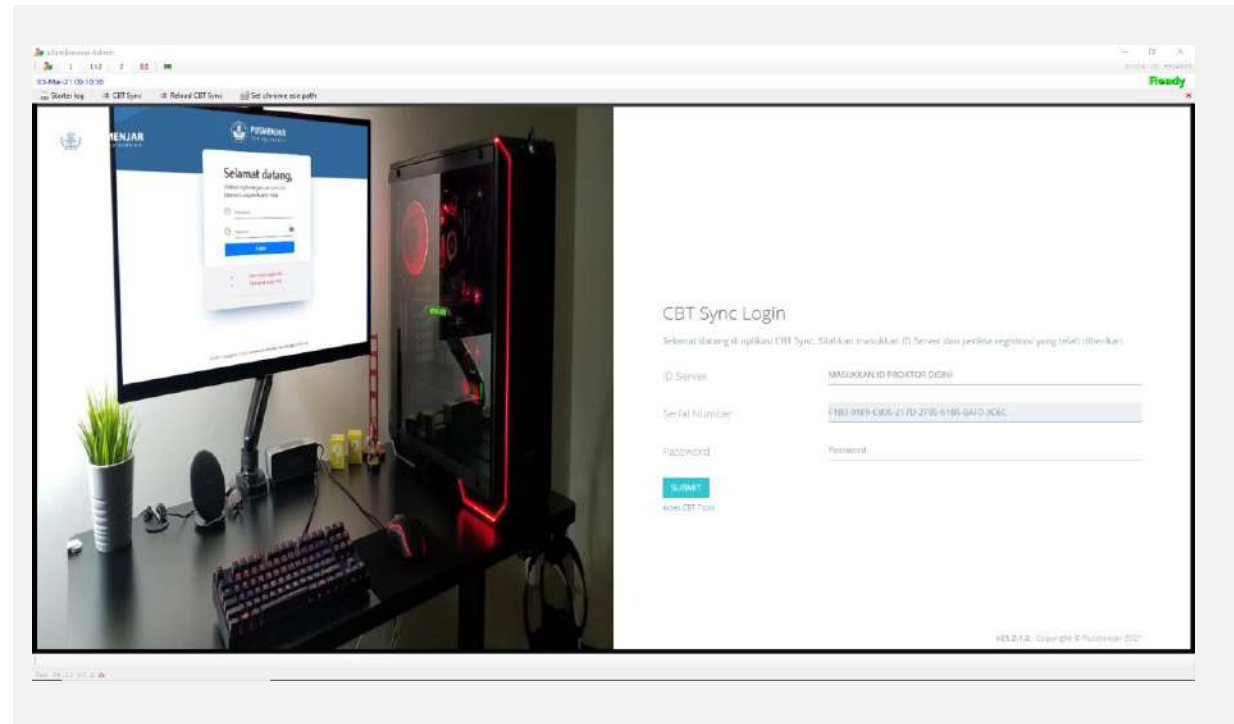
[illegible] Admin
1 1x2 2
03-Mar-21 09:10:30
Starter log CBT Sync Reload CBT Sync Set chrome exe path
Ready

MENJAR
PUSMENJAR
Selamat datang,
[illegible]
Login

CBT Sync Login
Selamat datang di aplikasi CBT Sync. Silahkan masukkan ID Server dan perlina registrasi yang telah diberikan
ID Server
MASUKKAN ID PROKTOR DISINI
Serial Number
F1B2-9169-C305-217D-2795-6186-0AF0-3C6C
Password
Password
SUBMIT
exec CBT Tools

v21.2.1.0 · Copyright © Pusmenjar 2021